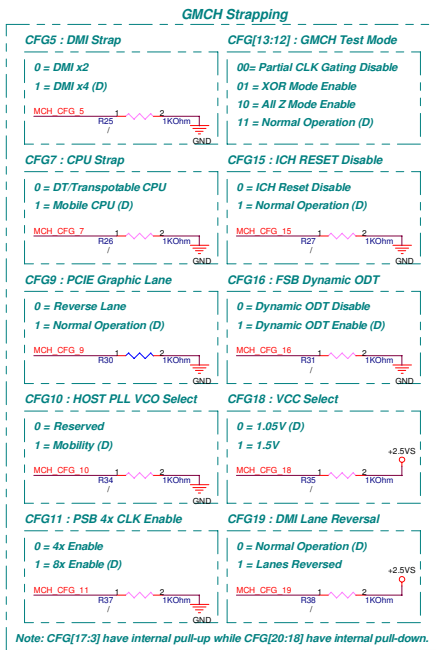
GMCH Strapping

CFG5 : DMI Strap

0 = DMI x2
1 = DMI x4 (D)

MCH_CFG_5 1 R25 2 1KOhm GND
/

CFG[13:12] : GMCH Test Mode

00= Partial CLK Gating Disable
01 = XOR Mode Enable
10 = All Z Mode Enable
11 = Normal Operation (D)

CFG7 : CPU Strap

0 = DT/Transpotable CPU
1 = Mobile CPU (D)

MCH_CFG_7 1 R26 2 1KOhm GND
/

CFG15 : ICH RESET Disable

0 = ICH Reset Disable
1 = Normal Operation (D)

MCH_CFG_15 1 R27 2 1KOhm GND
/

CFG9 : PCIE Graphic Lane

0 = Reverse Lane
1 = Normal Operation (D)

MCH_CFG_9 1 R30 2 1KOhm GND
/

CFG16 : FSB Dynamic ODT

0 = Dynamic ODT Disable
1 = Dynamic ODT Enable (D)

MCH_CFG_16 1 R31 2 1KOhm GND
/

CFG10 : HOST PLL VCO Select

0 = Reserved
1 = Mobility (D)

MCH_CFG_10 1 R34 2 1KOhm GND
/

CFG18 : VCC Select

0 = 1.05V (D)
1 = 1.5V

+2.5VS
MCH_CFG_18 1 R35 2 1KOhm
/

CFG11 : PSB 4x CLK Enable

0 = 4x Enable
1 = 8x Enable (D)

MCH_CFG_11 1 R37 2 1KOhm GND
/

CFG19 : DMI Lane Reversal

0 = Normal Operation (D)
1 = Lanes Reversed

+2.5VS
MCH_CFG_19 1 R38 2 1KOhm
/

Note: CFG[17:3] have internal pull-up while CFG[20:18] have internal pull-down.